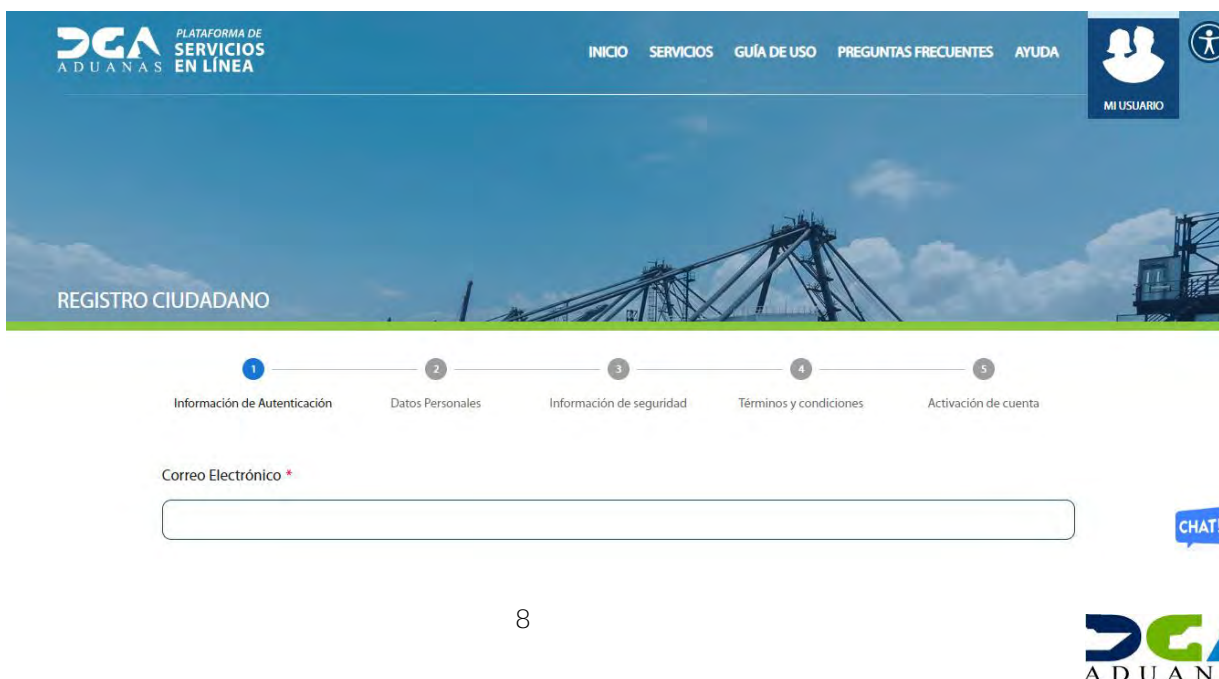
DGA ADUANAS PLATAFORMA DE SERVICIOS EN LÍNEA

INICIO SERVICIOS GUÍA DE USO PREGUNTAS FRECUENTES AYUDA

MI USUARIO

REGISTRO CIUDADANO

1 Información de Autenticación
2 Datos Personales
3 Información de seguridad
4 Términos y condiciones
5 Activación de cuenta

Correo Electrónico *

CHAT

8

DGA ADUAN